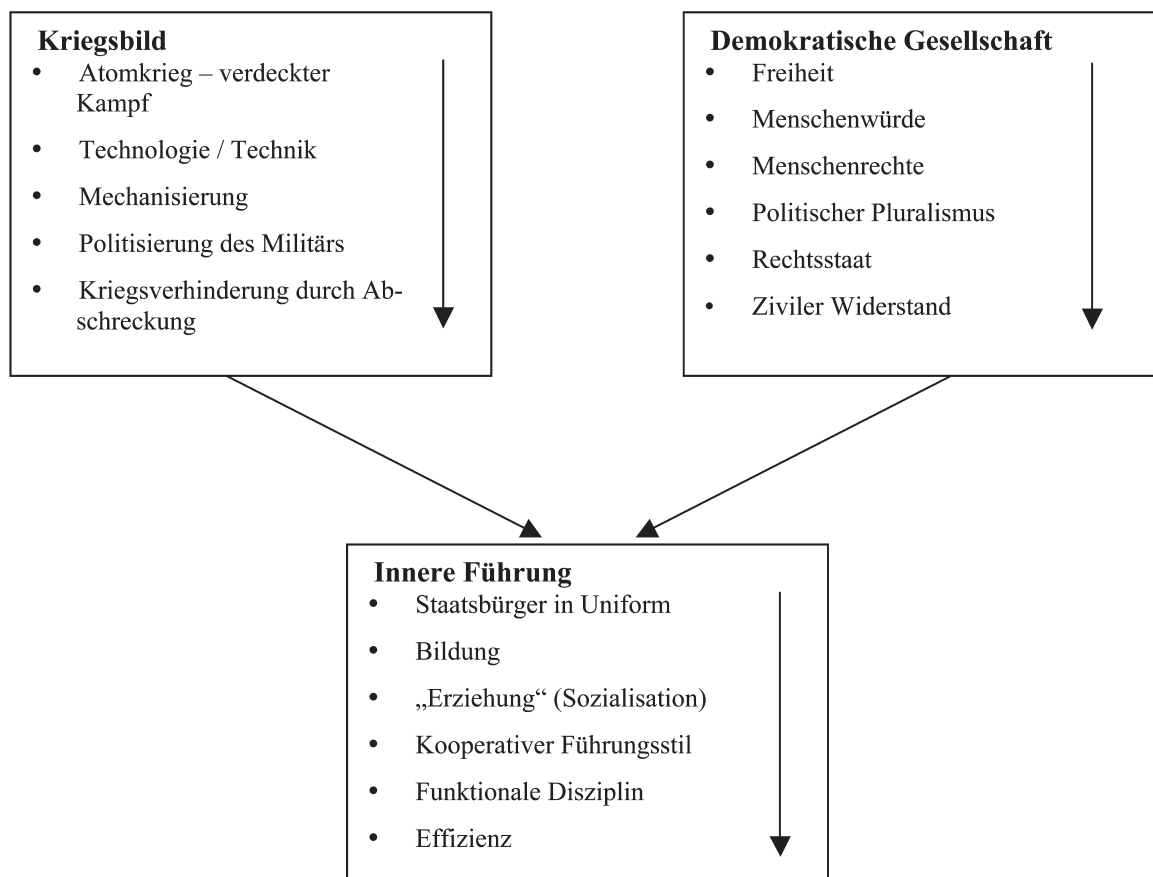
**Kriegsbild**
- Atomkrieg – verdeckter Kampf
- Technologie / Technik
- Mechanisierung
- Politisierung des Militärs
- Kriegsverhinderung durch Abschreckung

**Demokratische Gesellschaft**
- Freiheit
- Menschenwürde
- Menschenrechte
- Politischer Pluralismus
- Rechtsstaat
- Ziviler Widerstand

**Innere Führung**
- Staatsbürger in Uniform
- Bildung
- „Erziehung“ (Sozialisation)
- Kooperativer Führungsstil
- Funktionale Disziplin
- Effizienz